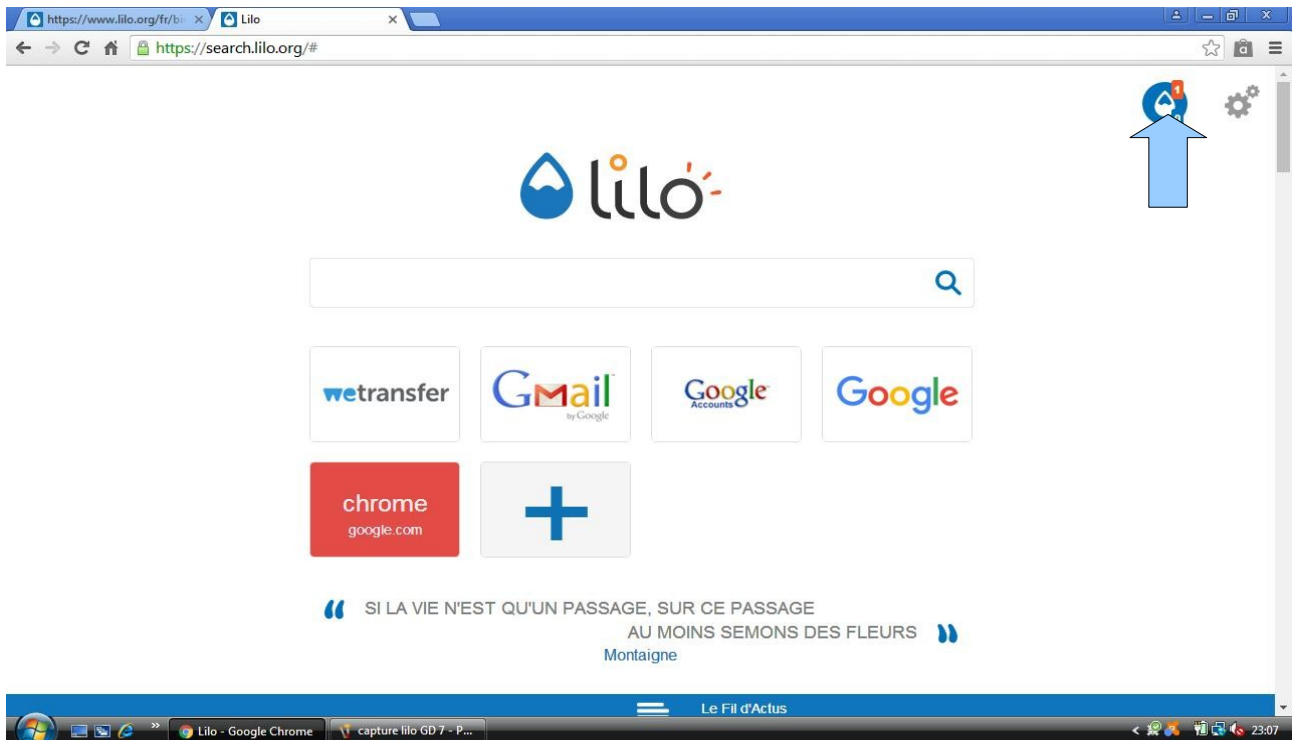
https://www.lilo.org/fr/bi
Lilo
https://search.lilo.org/#

1

lilo

wetransfer

Gmail
by Google

Google
Accounts

Google

chrome
google.com

SI LA VIE N'EST QU'UN PASSAGE, SUR CE PASSAGE AU MOINS SEMONS DES FLEURS
Montaigne

Le Fil d'Actus

Lilo - Google Chrome
capture lilo GD 7 - P...
23:07